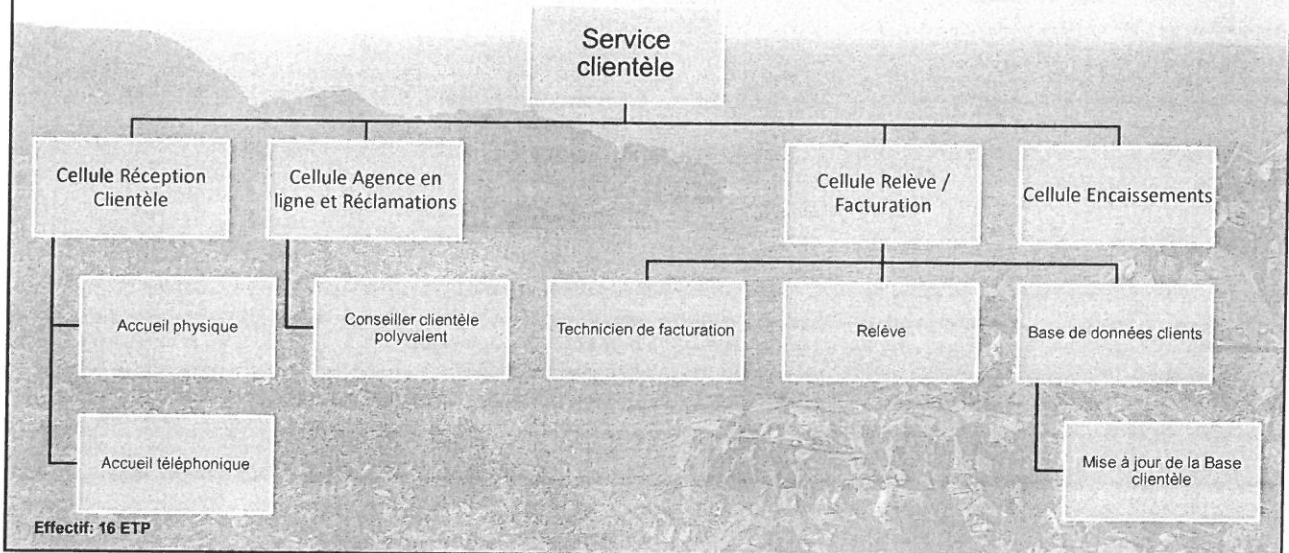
Service clientèle

Cellule Réception Clientèle

Cellule Agence en ligne et Réclamations

Cellule Relève / Facturation

Cellule Encaissements

Accueil physique

Conseiller clientèle polyvalent

Technicien de facturation

Relève

Base de données clients

Accueil téléphonique

Mise à jour de la Base clientèle

Effectif: 16 ETP